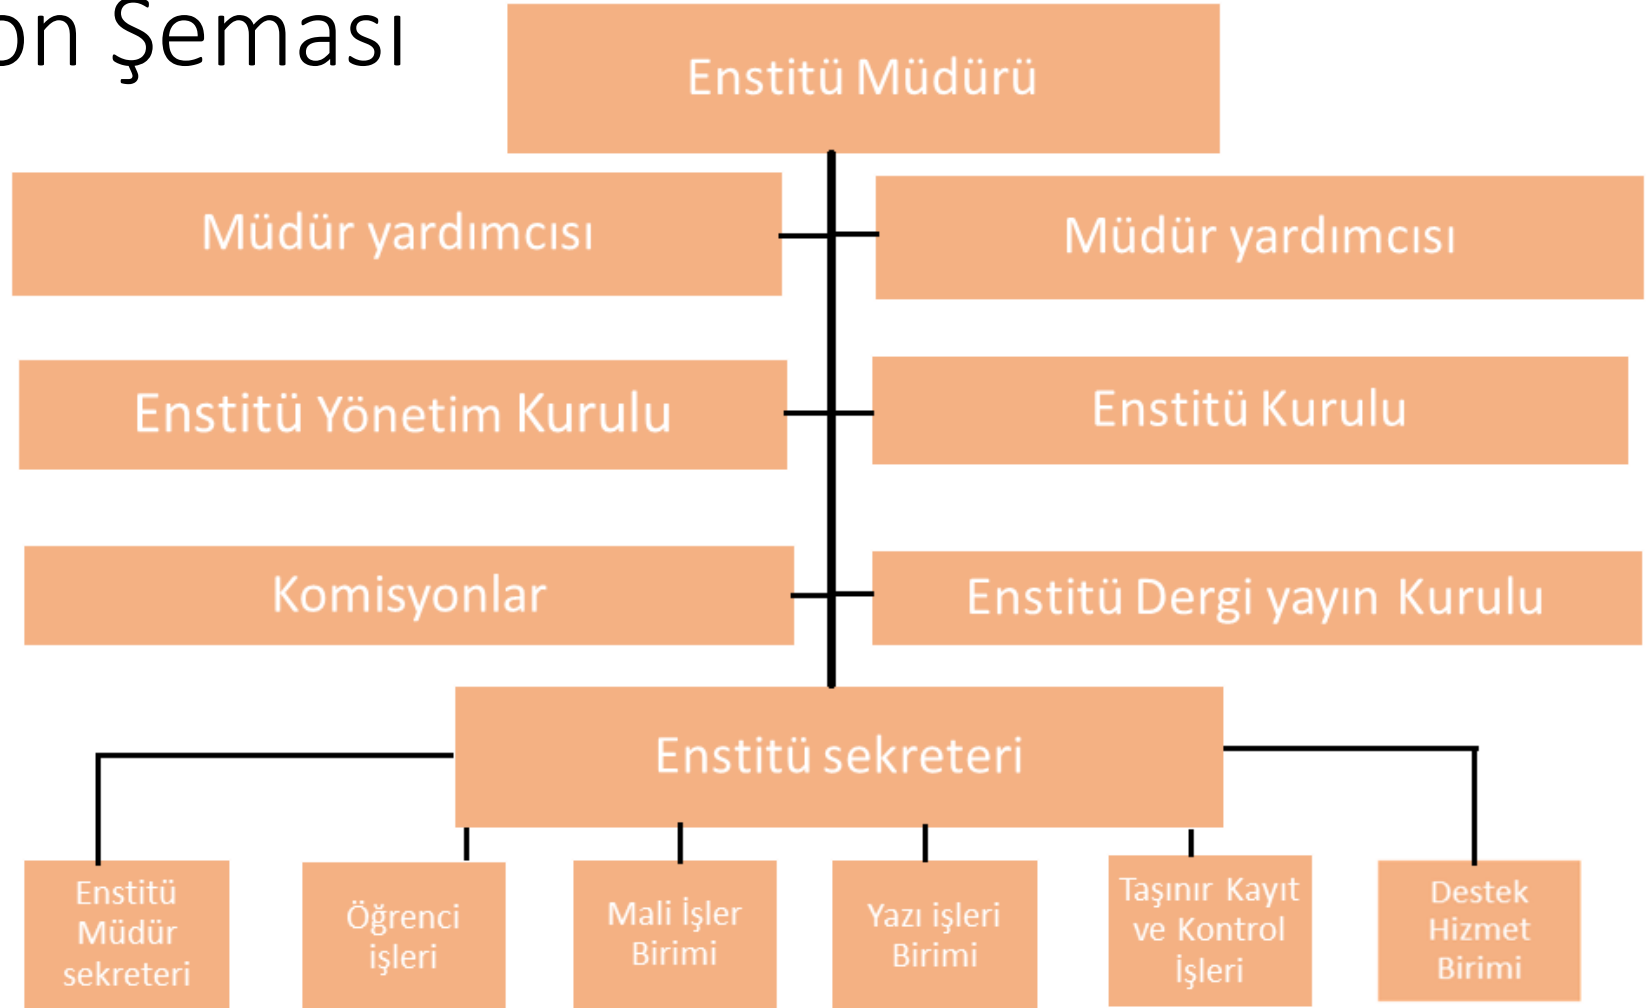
on Şeması

Enstitü Müdürü

Müdür yardımcısı

Müdür yardımcısı

Enstitü Yönetim Kurulu

Enstitü Kurulu

Komisyonlar

Enstitü Dergi yayın Kurulu

Enstitü sekreteri

Enstitü Müdür sekreteri

Öğrenci işleri

Mali İşler Birimi

Yazı işleri Birimi

Taşınır Kayıt ve Kontrol İşleri

Destek Hizmet Birimi